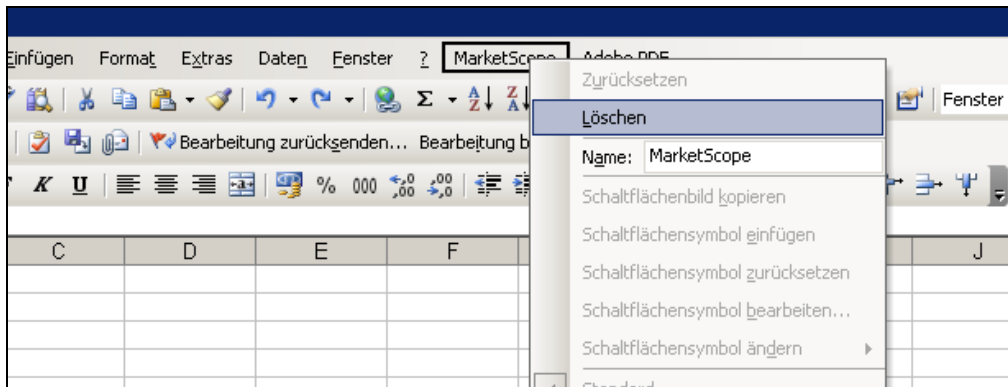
Einfügen Format Extras Daten Fenster ? MarketScope Adobe PDF

Fenster

Bearbeitung zurücksenden... Bearbeitung b

K U % 000 ,0 ,00

C D E F J

Zurücksetzen

Löschen

Name: MarketScope

Schaltflächenbild kopieren

Schaltflächensymbol einfügen

Schaltflächensymbol zurücksetzen

Schaltflächensymbol bearbeiten...

Schaltflächensymbol ändern

Standard